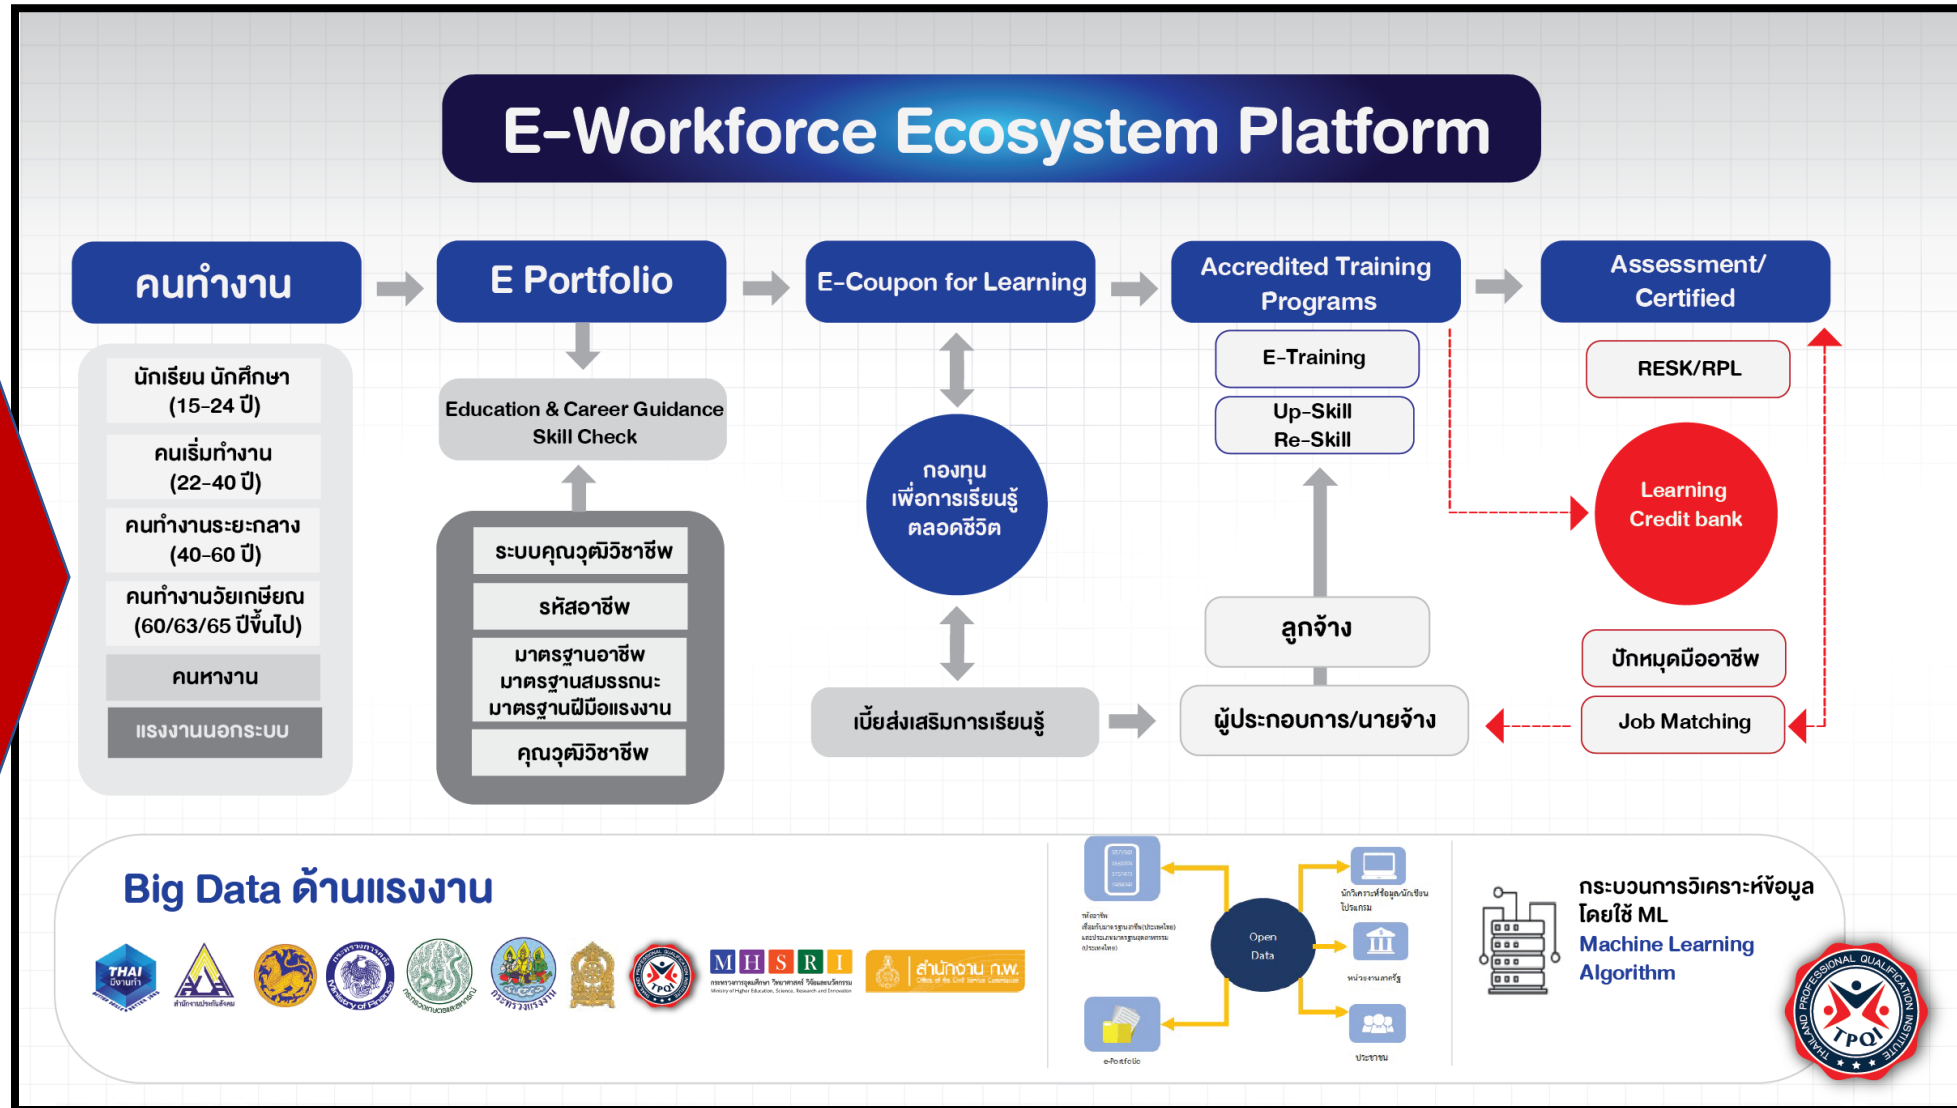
E-Workforce Ecosystem Platform

คนทำงาน

นักเรียน นักศึกษา (15-24 ปี)

คนเริ่มทำงาน (22-40 ปี)

คนทำงานระยะกลาง (40-60 ปี)

คนทำงานวัยเกษียณ (60/63/65 ปีขึ้นไป)

คนหางาน

แรงงานนอกระบบ

E Portfolio

Education & Career Guidance Skill Check

ระบบคุณวุฒิวิชาชีพ

รหัสอาชีพ

มาตรฐานอาชีพ มาตรฐานสมรรถนะ มาตรฐานฝีมือแรงงาน

คุณวุฒิวิชาชีพ

E-Coupon for Learning

กองทุนเพื่อการเรียนรู้ตลอดชีวิต

เบี้ยส่งเสริมการเรียนรู้

Accredited Training Programs

E-Training

Up-Skill Re-Skill

ลูกจ้าง

ผู้ประกอบการ/นายจ้าง

Assessment/ Certified

RESK/RPL

Learning Credit bank

ปักหมุดมืออาชีพ

Job Matching

Big Data ด้านแรงงาน

THAI มีงานทำ

สำนักงานประกันสังคม

Ministry of Finance

กรมส่งเสริมการเรียนรู้

กระทรวงแรงงาน

TPQI

MHSRI

สำนักงาน ก.พ.

Open Data

e-Portfolio

ประชาชน

หน่วยงานภาครัฐ

กระบวนการวิเคราะห์ข้อมูล โดยใช้ ML

Machine Learning Algorithm

THAILAND PROFESSIONAL QUALIFICATION INSTITUTE TPQI